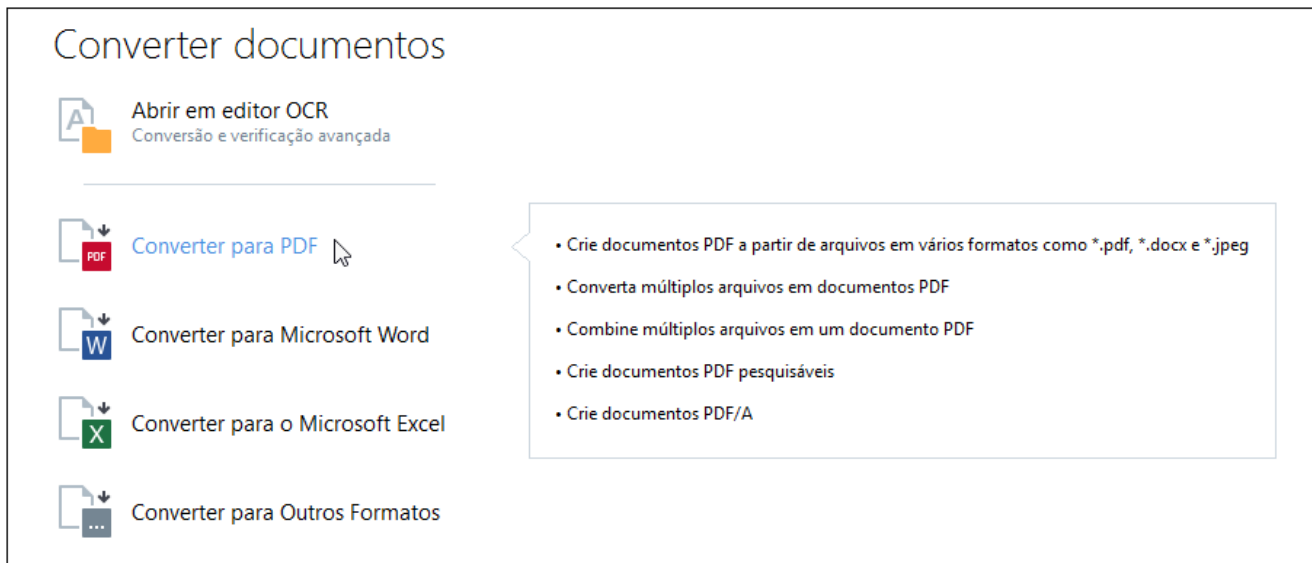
Converter documentos

A
Abrir em editor OCR
Conversão e verificação avançada

PDF
Converter para PDF

W
Converter para Microsoft Word

X
Converter para o Microsoft Excel

...
Converter para Outros Formatos

• Crie documentos PDF a partir de arquivos em vários formatos como *.pdf, *.docx e *.jpeg

• Converta múltiplos arquivos em documentos PDF

• Combine múltiplos arquivos em um documento PDF

• Crie documentos PDF pesquisáveis

• Crie documentos PDF/A